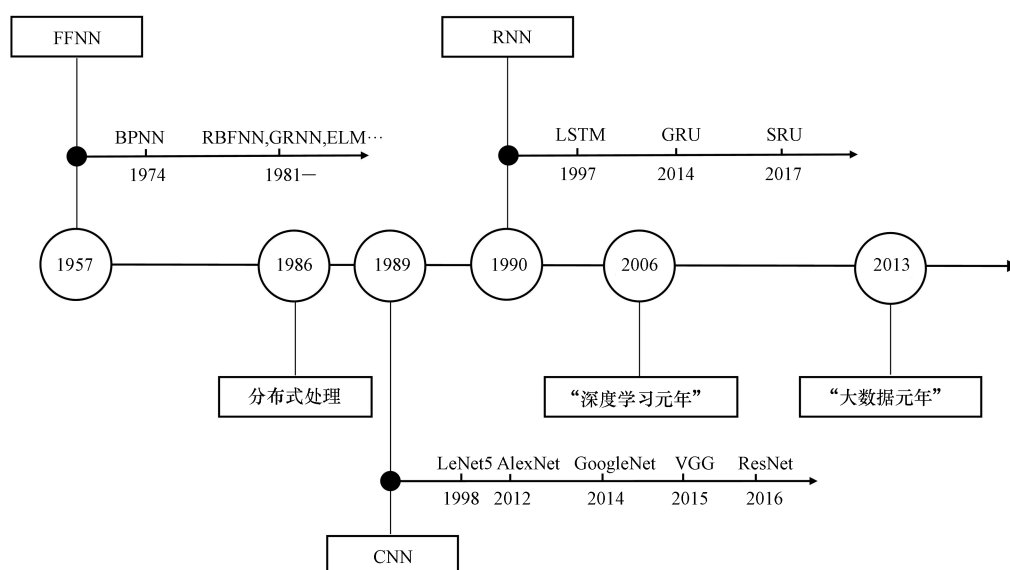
FFNN

BPNN
1974

RBFNN,GRNN,ELM···
1981—

RNN

LSTM
1997

GRU
2014

SRU
2017

1957

1986

1989

1990

2006

2013

分布式处理

“深度学习元年”

“大数据元年”

LeNet5
1998

AlexNet
2012

GoogleNet
2014

VGG
2015

ResNet
2016

CNN